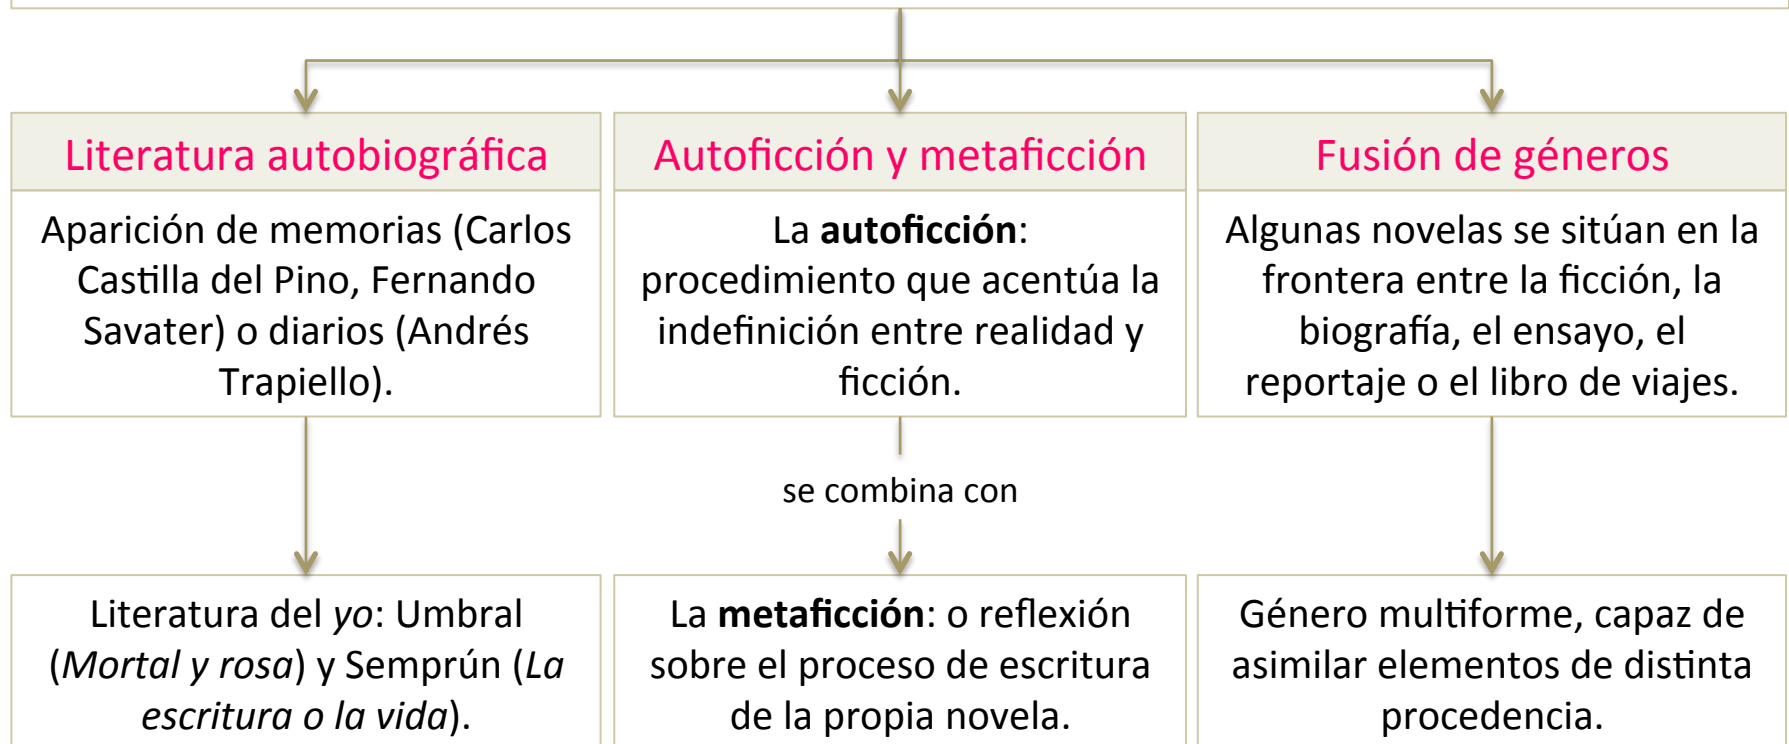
Literatura autobiográfica

Aparición de memorias (Carlos Castilla del Pino, Fernando Savater) o diarios (Andrés Trapiello).

Literatura del *yo*: Umbral (*Mortal y rosa*) y Semprún (*La escritura o la vida*).

Autoficción y metaficción

La **autoficción**: procedimiento que acentúa la indefinición entre realidad y ficción.

se combina con

La **metaficción**: o reflexión sobre el proceso de escritura de la propia novela.

Fusión de géneros

Algunas novelas se sitúan en la frontera entre la ficción, la biografía, el ensayo, el reportaje o el libro de viajes.

Género multiforme, capaz de asimilar elementos de distinta procedencia.